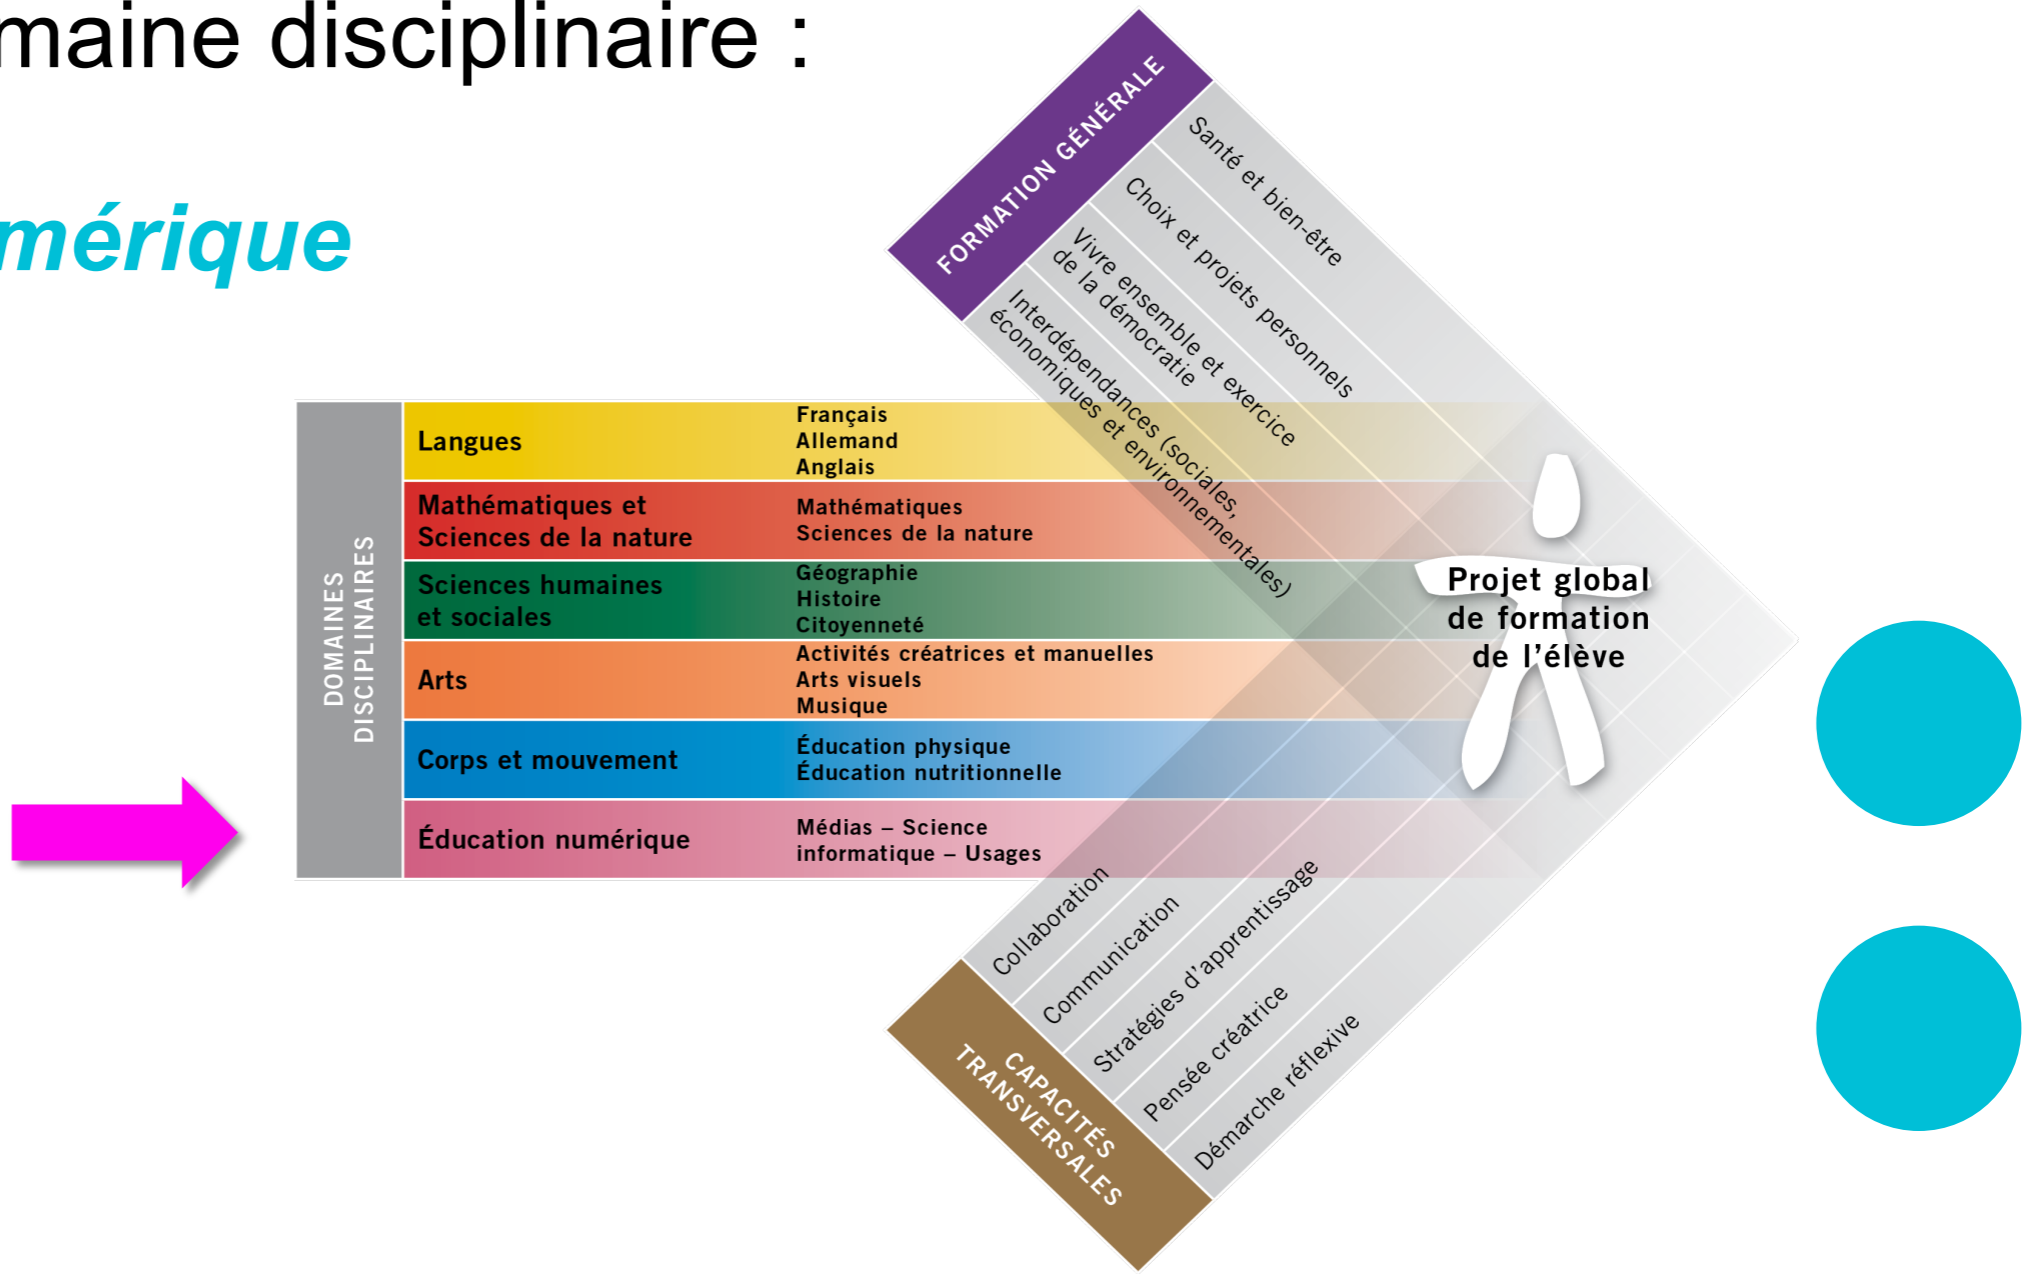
maine disciplinaire :

mérique

FORMATION GÉNÉRALE

Santé et bien-être

Choix et projets personnels

Vivre ensemble et exercice de la démocratie

Interdépendances (sociales, économiques et environnementales)

DOMAINES DISCIPLINAIRES

| | |
|---|---|
| Langues | Français<br>Allemand<br>Anglais |
| Mathématiques et Sciences de la nature | Mathématiques<br>Sciences de la nature |
| Sciences humaines et sociales | Géographie<br>Histoire<br>Citoyenneté |
| Arts | Activités créatrices et manuelles<br>Arts visuels<br>Musique |
| Corps et mouvement | Éducation physique<br>Éducation nutritionnelle |
| Éducation numérique | Médias – Science informatique – Usages |

Projet global de formation de l'élève

CAPACITÉS TRANSVERSALES

Collaboration

Communication

Stratégies d'apprentissage

Pensée créatrice

Démarche réflexive